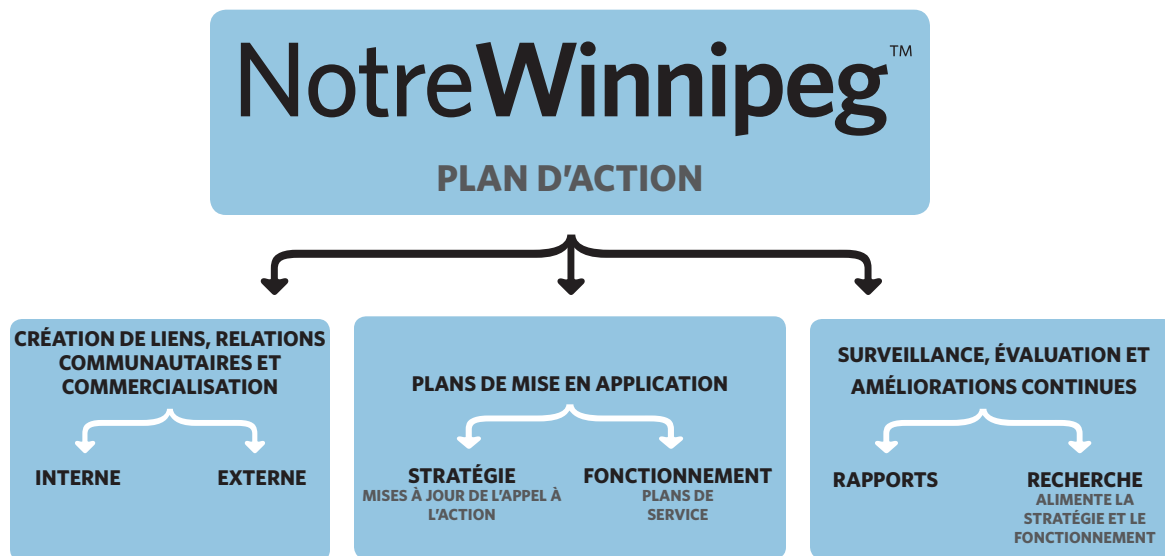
NotreWinnipeg™

PLAN D'ACTION

CRÉATION DE LIENS, RELATIONS COMMUNAUTAIRES ET COMMERCIALISATION

INTERNE

EXTERNE

PLANS DE MISE EN APPLICATION

STRATÉGIE

MISES À JOUR DE L'APPEL À L'ACTION

FONCTIONNEMENT

PLANS DE SERVICE

SURVEILLANCE, ÉVALUATION ET AMÉLIORATIONS CONTINUES

RAPPORTS

RECHERCHE

ALIMENTE LA STRATÉGIE ET LE FONCTIONNEMENT